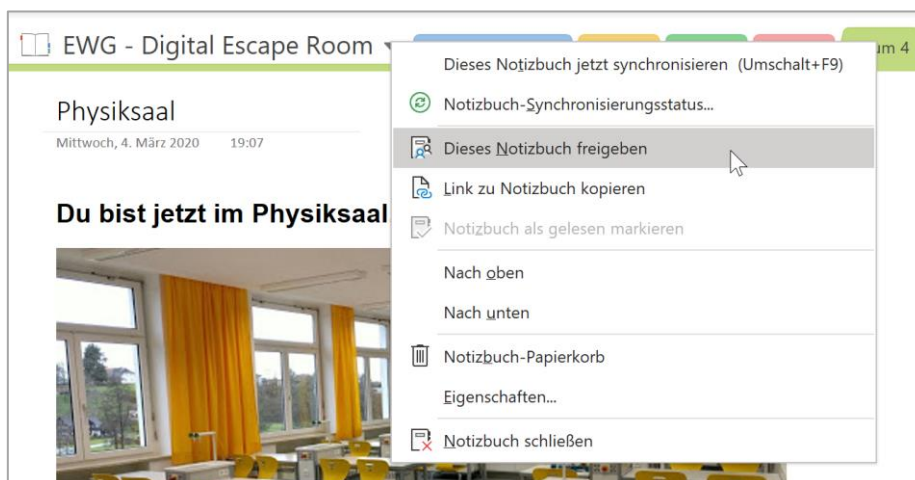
EWG - Digital Escape Room

um 4

Physiksaal

Mittwoch, 4. März 2020 19:07

Du bist jetzt im Physiksaal

Dieses Notizbuch jetzt synchronisieren (Umschalt+F9)

Notizbuch-Synchronisierungsstatus...

Dieses Notizbuch freigeben

Link zu Notizbuch kopieren

Notizbuch als gelesen markieren

Nach oben

Nach unten

Notizbuch-Papierkorb

Eigenschaften...

Notizbuch schließen